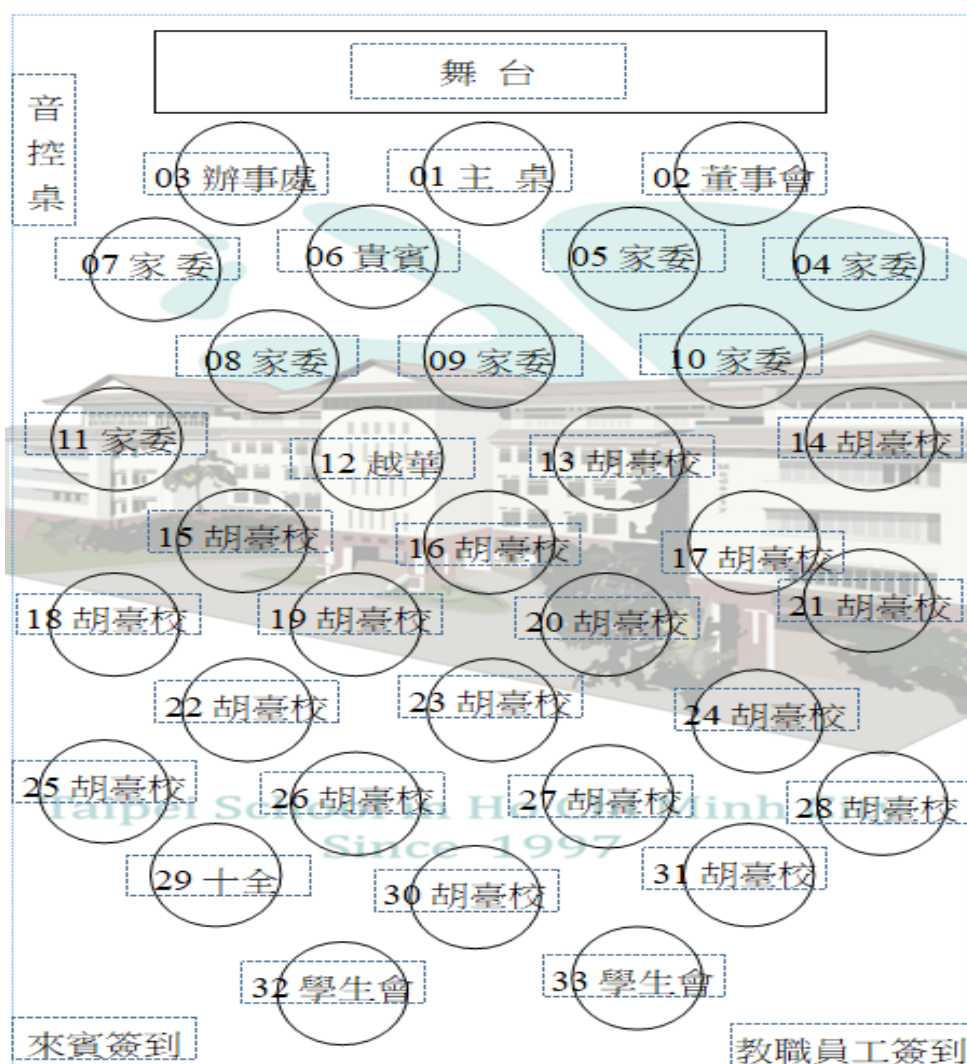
舞 台

音控桌

03 辦事處

01 主 桌

02 董事會

07 家委

06 貴賓

05 家委

04 家委

08 家委

09 家委

10 家委

11 家委

12 越華

13 胡臺校

14 胡臺校

15 胡臺校

16 胡臺校

17 胡臺校

18 胡臺校

19 胡臺校

20 胡臺校

21 胡臺校

22 胡臺校

23 胡臺校

24 胡臺校

25 胡臺校

26 胡臺校

27 胡臺校

28 胡臺校

Taipei School at Ho Chi Minh City

Since 1997

29 十全

30 胡臺校

31 胡臺校

32 學生會

33 學生會

來賓簽到

教職員工簽到